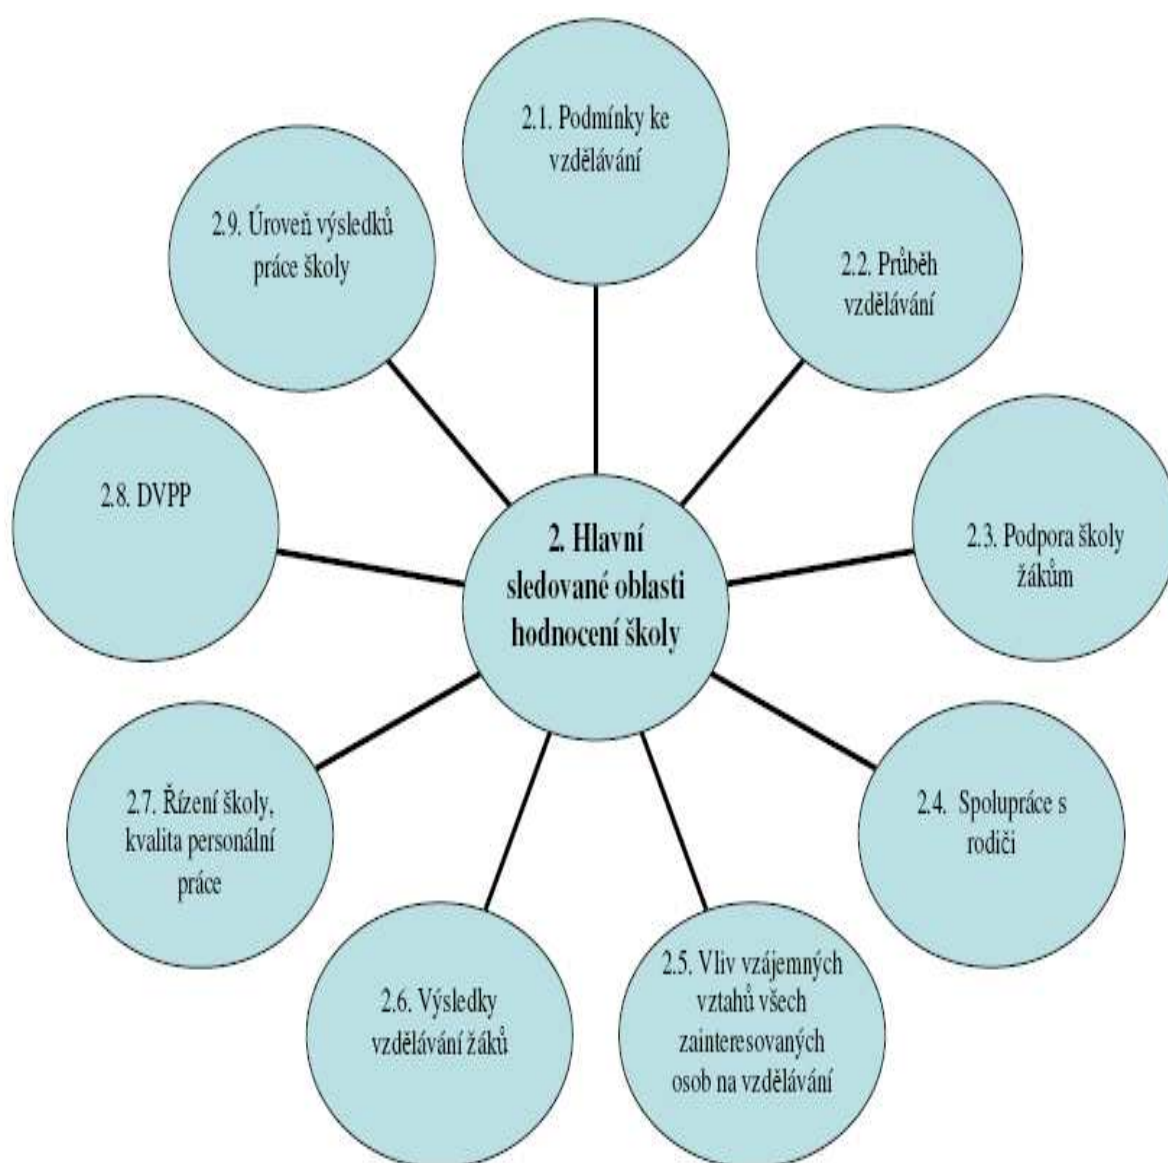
2. Hlavní sledované oblasti hodnocení školy

2.1. Podmínky ke vzdělávání

2.2. Průběh vzdělávání

2.3. Podpora školy žákům

2.4. Spolupráce s rodiči

2.5. Vliv vzájemných vztahů všech zainteresovaných osob na vzdělávání

2.6. Výsledky vzdělávání žáků

2.7. Řízení školy, kvalita personální práce

2.8. DVPP

2.9. Úroveň výsledků práce školy